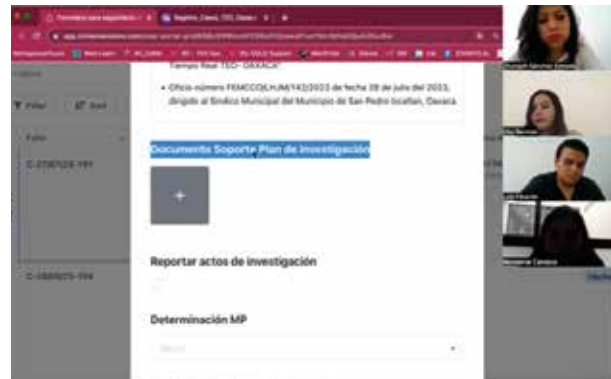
Formulario para seguimiento · Registro_Casos_TEO_Oaxaca

Filtrar

Folio

C-2787/23-191

C-0885/23-194

Tiempo Real TEO- OAXACA"

• Oficio número FEMCCO/LHJM/142/2023 de fecha 28 de julio del 2023, dirigido al Síndico Municipal del Municipio de San Pedro Ixcatlán, Oaxaca.

Documento Soporte Plan de investigación

+

Reportar actos de investigación

Determinación MP

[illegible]

Elizabeth Sánchez

Lic. Bernal

Luis Fuentes

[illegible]